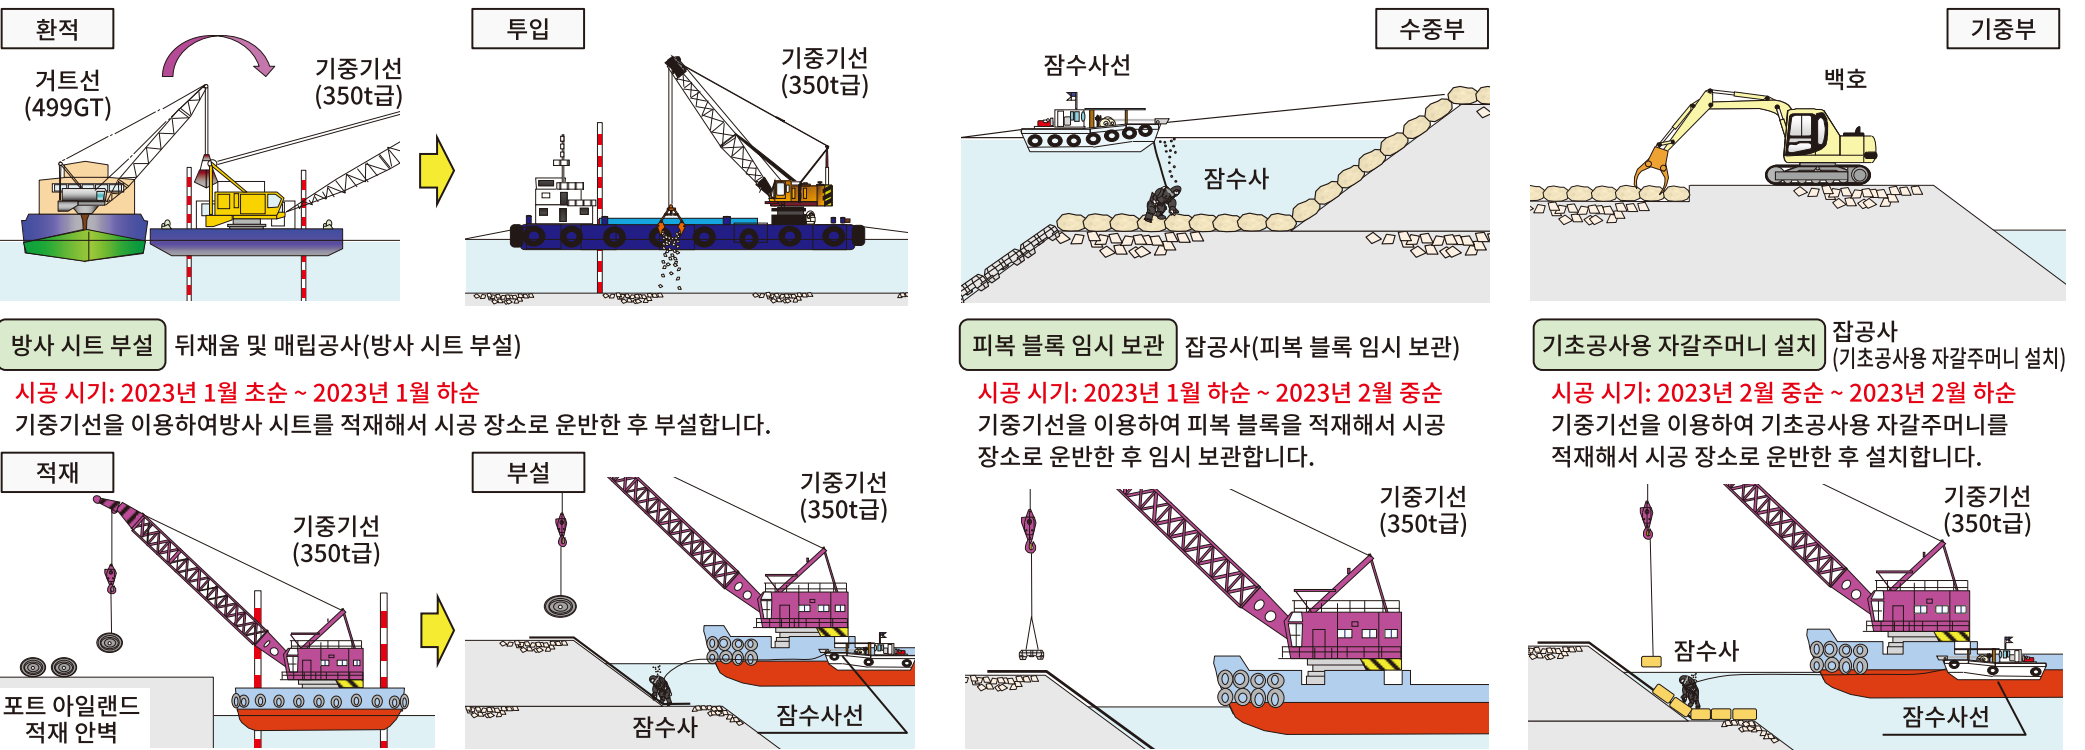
환적

거트선
(499GT)

기중기선
(350t급)

투입

기중기선
(350t급)

수중부

잠수사선

잠수사

기중부

백호

방사 시트 부설 뒤채움 및 매립공사(방사 시트 부설)

시공 시기: 2023년 1월 초순 ~ 2023년 1월 하순
기중기선을 이용하여방사 시트를 적재해서 시공 장소로 운반한 후 부설합니다.

피복 블록 임시 보관 잡공사(피복 블록 임시 보관)

시공 시기: 2023년 1월 하순 ~ 2023년 2월 중순
기중기선을 이용하여 피복 블록을 적재해서 시공 장소로 운반한 후 임시 보관합니다.

기초공사용 자갈주머니 설치 잡공사
(기초공사용 자갈주머니 설치)

시공 시기: 2023년 2월 중순 ~ 2023년 2월 하순
기중기선을 이용하여 기초공사용 자갈주머니를 적재해서 시공 장소로 운반한 후 설치합니다.

적재

기중기선
(350t급)

포트 아일랜드
적재 안벽

부설

기중기선
(350t급)

잠수사

잠수사선

기중기선
(350t급)

기중기선
(350t급)

잠수사

잠수사선